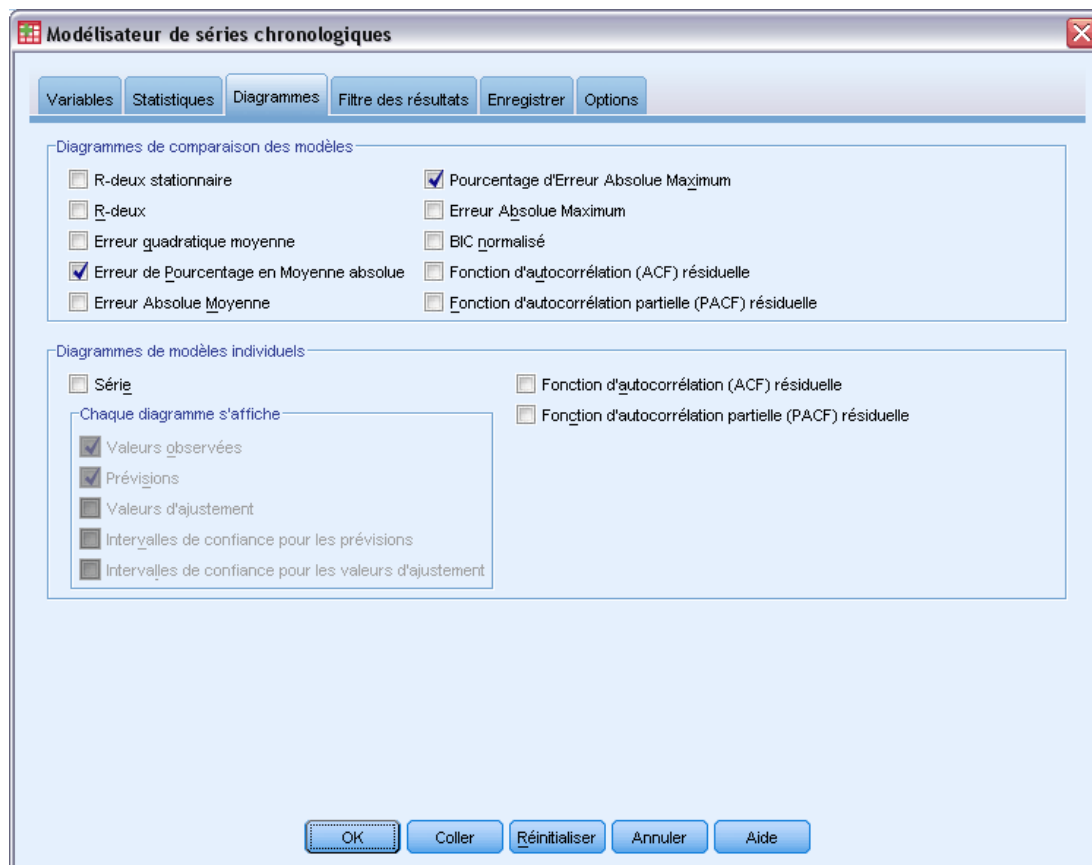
Modélisateur de séries chronologiques

Variables | Statistiques | Diagrammes | Filtre des résultats | Enregistrer | Options

Diagrammes de comparaison des modèles

R-deux stationnaire
R-deux
Erreur quadratique moyenne
Erreur de Pourcentage en Moyenne absolue
Erreur Absolue Moyenne

Pourcentage d'Erreur Absolue Maximum
Erreur Absolue Maximum
BIC normalisé
Fonction d'autocorrélation (ACF) résiduelle
Fonction d'autocorrélation partielle (PACF) résiduelle

Diagrammes de modèles individuels

Série

Chaque diagramme s'affiche
Valeurs observées
Prévisions
Valeurs d'ajustement
Intervalles de confiance pour les prévisions
Intervalles de confiance pour les valeurs d'ajustement

Fonction d'autocorrélation (ACF) résiduelle
Fonction d'autocorrélation partielle (PACF) résiduelle

OK | Coller | Réinitialiser | Annuler | Aide